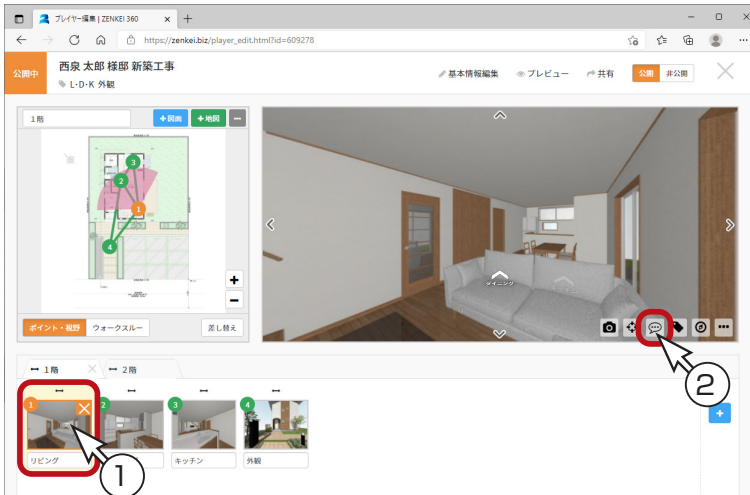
プレイヤー編集 | ZENKEI 360
https://zenkei.biz/player_edit.html?id=609278

公開中
西泉 太郎 様邸 新築工事
L・D・K 外観
基本情報編集
プレビュー
共有
公開
非公開

1階
+図面
+地図

1
2
3
4

+
−

ポイント・視野
ウォークスルー
差し替え

ダイニング

1階
2階

1
2
3
4

リビング
キッチン
外観

+

①
②